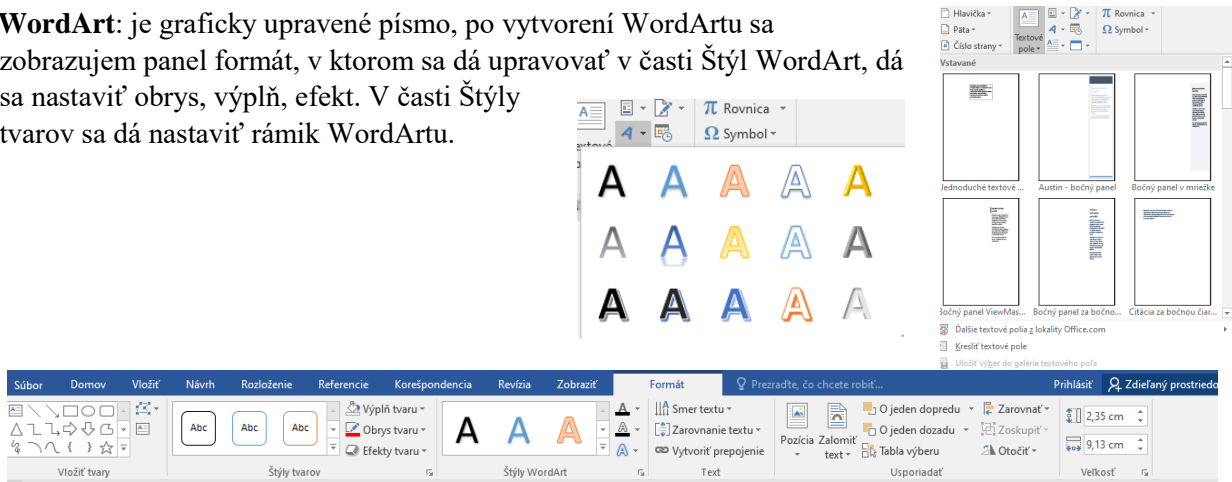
**WordArt**: je graficky upravené písmo, po vytvorení WordArtu sa zobrazujem panel formát, v ktorom sa dá upravovať v časti Štýl WordArt, dá sa nastaviť obrys, výplň, efekt. V časti Štýly tvarov sa dá nastaviť rámik WordArtu.

$\pi$ Rovnica
$\Omega$ Symbol

A A A A A
A A A A A
A A A A A

Hlavička
Päta
Číslo strany
Textové pole
$\pi$ Rovnica
$\Omega$ Symbol

Vstavané

Jednoduché textové ...
Austin - bočný panel
Bočný panel v mriežke
Bočný panel ViewMas...
Bočný panel za bočno...
Citácia za bočnou čiar...

Ďalšie textové polia z lokality Office.com
Kresliť textové pole
Uložiť výber do galérie textového poľa

Súbor | Domov | Vložiť | Návrh | Rozloženie | Referencie | Korešpondencia | Revízia | Zobraziť | Formát | Prezraďte, čo chcete robiť... | Prihlásiť | Zdieľaný prostriedo

Vložiť tvary
Abc Abc Abc
Výplň tvaru
Obrys tvaru
Efekty tvaru
Štýly tvarov
A A A
Štýly WordArt
Smer textu
Zarovnanie textu
Vytvoriť prepojenie
Text
Pozícia
Zalomiť text
O jeden dopredu
O jeden dozadu
Tabla výberu
Zarovnať
Zoskupiť
Otočiť
Usporiadať
2,35 cm
9,13 cm
Veľkosť